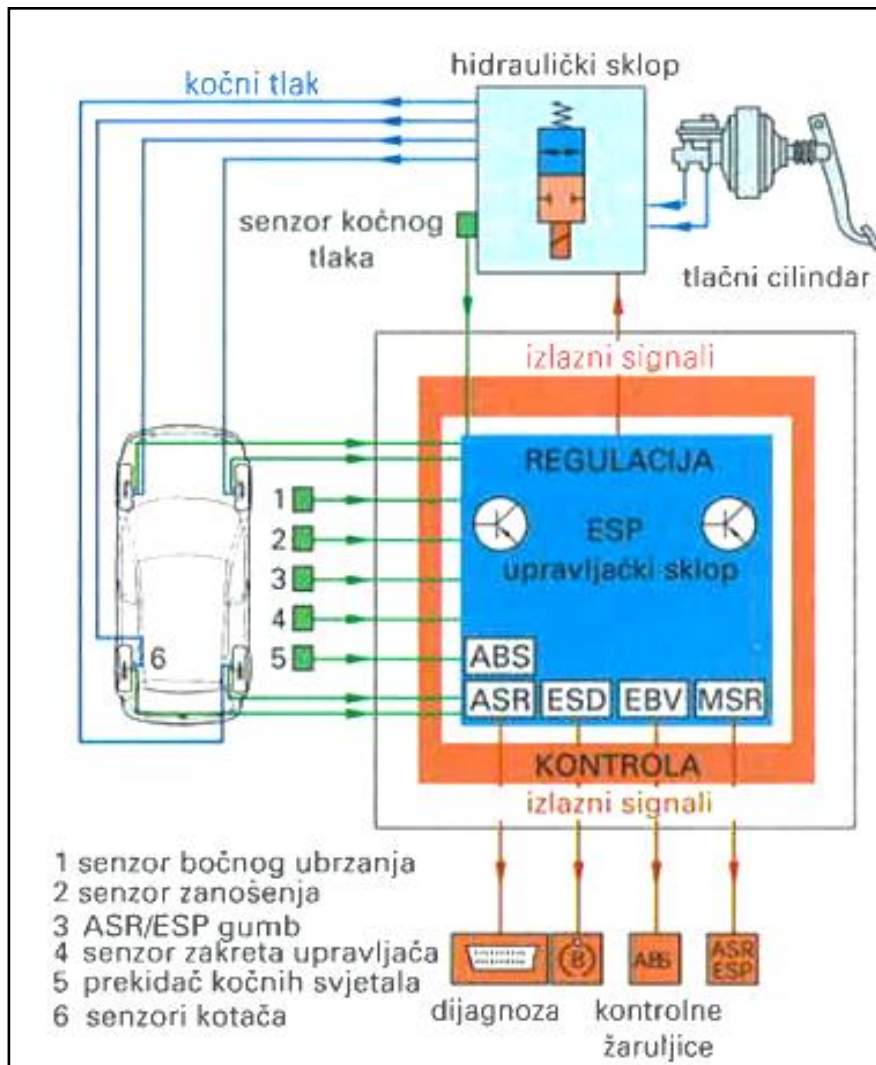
kočni tlak

hidraulički sklop

senzor kočnog tlaka

tlačni cilindar

izlazni signali

REGULACIJA

ESP
upravljački sklop

1
2
3
4
5

6

ABS

ASR ESD EBV MSR

KONTROLA

izlazni signali

1 senzor bočnog ubrzanja
2 senzor zanošenja
3 ASR/ESP gumb
4 senzor zakreta upravljača
5 prekidač kočnih svjetala
6 senzori kotača

B

ABS

ASR ESP

dijagnoza

kontrolne žaruljice